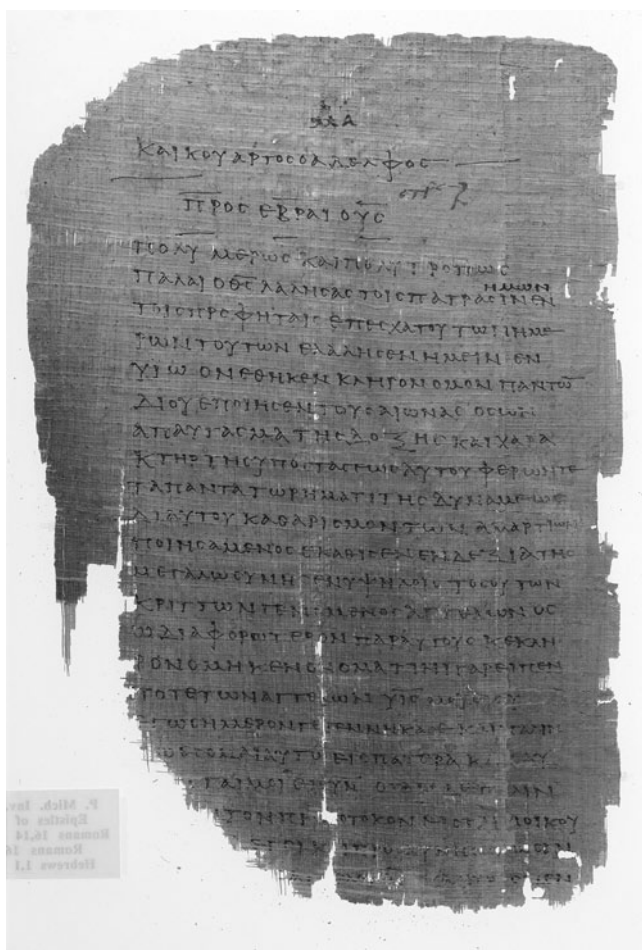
ΚΑ

ΚΑΙ ΚΟΥΑΡΤΟΣ Ο ΑΔΕΛΦΟΣ

ΠΡΟΣ ΕΒΡΑΙΟΥΣ

ΠΟΛΥΜΕΡΩΣ ΚΑΙ ΠΟΛΥΤΡΟΠΩΣ ΠΑΛΑΙ Ο ΘΣ ΛΑΛΗΣΑΣ ΤΟΙΣ ΠΑΤΡΑΣΙΝ ΗΜΩΝ ΕΝ ΤΟΙΣ ΠΡΟΦΗΤΑΙΣ ΕΠ ΕΣΧΑΤΟΥ ΤΩΝ ΗΜΕΡΩΝ ΤΟΥΤΩΝ ΕΛΑΛΗΣΕΝ ΗΜΕΙΝ ΕΝ ΥΙΩ ΟΝ ΕΘΗΚΕΝ ΚΛΗΡΟΝΟΜΟΝ ΠΑΝΤΩΝ ΔΙ ΟΥ ΕΠΟΙΗΣΕΝ ΤΟΥΣ ΑΙΩΝΑΣ ΟΣ ΩΝ ΑΠΑΥΓΑΣΜΑ ΤΗΣ ΔΟΞΗΣ ΚΑΙ ΧΑΡΑΚΤΗΡ ΤΗΣ ΥΠΟΣΤΑΣΕΩΣ ΑΥΤΟΥ ΦΕΡΩΝ ΤΕ ΤΑ ΠΑΝΤΑ ΤΩ ΡΗΜΑΤΙ ΤΗΣ ΔΥΝΑΜΕΩΣ ΔΙ ΑΥΤΟΥ ΚΑΘΑΡΙΣΜΟΝ ΤΩΝ ΑΜΑΡΤΙΩΝ ΠΟΙΗΣΑΜΕΝΟΣ ΕΚΑΘΙΣΕΝ ΕΝ ΔΕΞΙΑ ΤΗΣ ΜΕΓΑΛΩΣΥΝΗΣ ΕΝ ΥΨΗΛΟΙΣ ΤΟΣΟΥΤΩΝ ΚΡΙΤΤΩΝ ΓΕΝΟΜΕΝΟΣ ΤΩΝ ΑΓΓΕΛΩΝ ΟΣΩ ΔΙΑΦΟΡΩΤΕΡΟΝ ΠΑΡ ΑΥΤΟΥΣ ΚΕΚΛΗΡΟΝΟΜΗΚΕΝ ΟΝΟΜΑ ΤΙΝΙ ΓΑΡ ΕΙΠΕΝ ΠΟΤΕ ΤΩΝ ΑΓΓΕΛΩΝ ΥΙΟΣ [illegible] ΕΓΩ ΣΗΜΕΡΟΝ ΓΕΓΕΝΝΗΚΑ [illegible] ΑΥΤΩ ΕΙΣ ΠΑΤΕΡΑ ΚΑΙ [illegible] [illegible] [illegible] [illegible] ΠΡΩΤΟΤΟΚΟΝ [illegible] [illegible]

P. Mich. Inv. Epistles of Romans 16,14 Romans 16 Hebrews 1,1